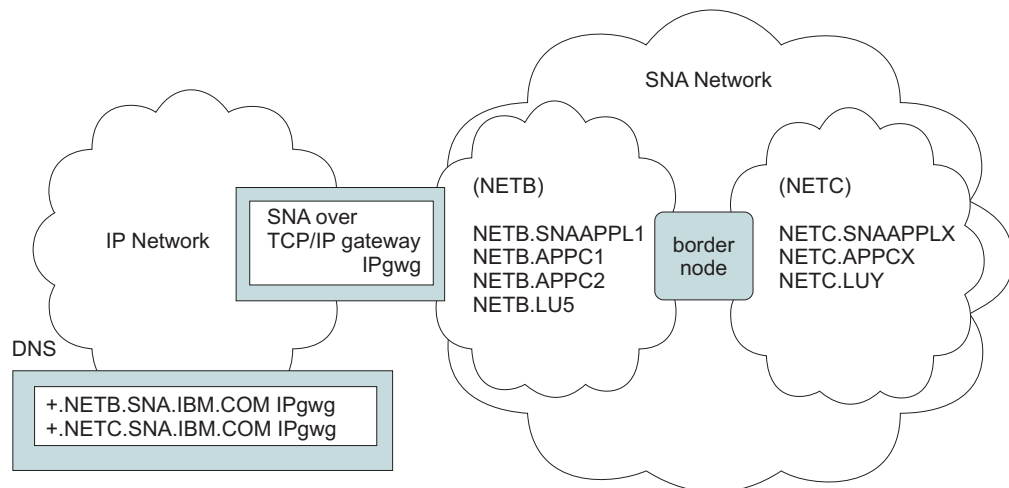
SNA Network

IP Network

SNA over
TCP/IP gateway
IPgwg

(NETB)

NETB.SNAAPPL1
NETB.APPC1
NETB.APPC2
NETB.LU5

border
node

(NETC)

NETC.SNAAPPLX
NETC.APPCX
NETC.LUY

DNS

+.NETB.SNA.IBM.COM IPgwg
+.NETC.SNA.IBM.COM IPgwg